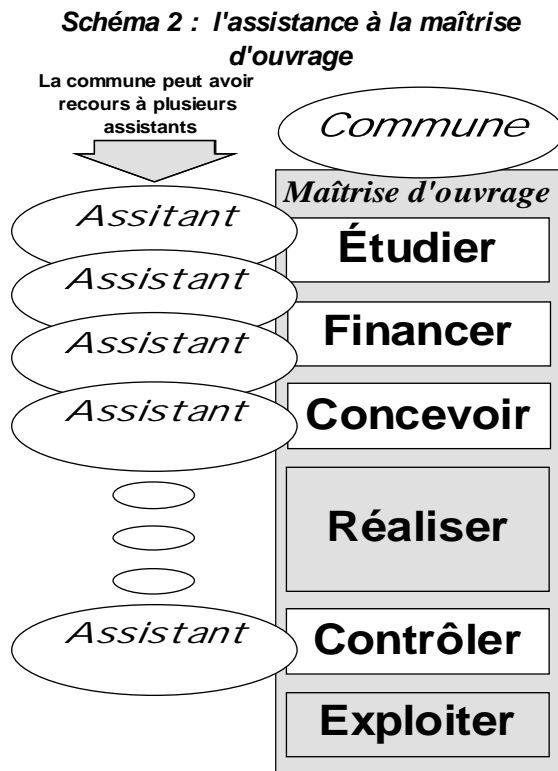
Schéma 2 : l'assistance à la maîtrise d'ouvrage

La commune peut avoir recours à plusieurs assistants

Commune

Maîtrise d'ouvrage

Assitant

Étudier

Assistant

Financer

Assistant

Concevoir

Assistant

Réaliser

Assistant

Contrôler

Exploiter